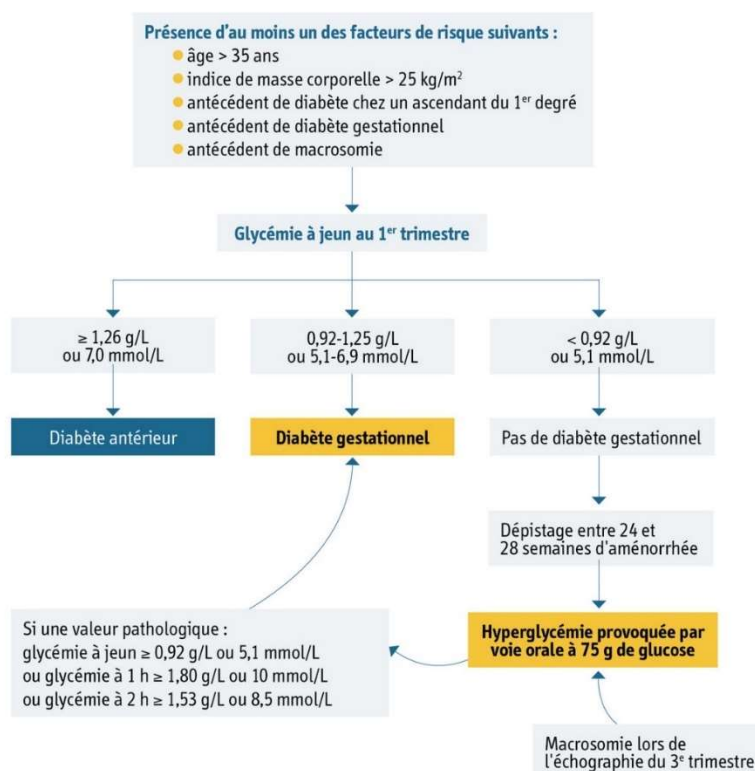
Présence d'au moins un des facteurs de risque suivants :
- âge > 35 ans
- indice de masse corporelle > 25 kg/m$^2$
- antécédent de diabète chez un ascendant du 1$^{er}$ degré
- antécédent de diabète gestationnel
- antécédent de macrosomie

Glycémie à jeun au 1$^{er}$ trimestre

≥ 1,26 g/L ou 7,0 mmol/L

0,92-1,25 g/L ou 5,1-6,9 mmol/L

< 0,92 g/L ou 5,1 mmol/L

Diabète antérieur

Diabète gestationnel

Pas de diabète gestationnel

Dépistage entre 24 et 28 semaines d'aménorrhée

Si une valeur pathologique :
glycémie à jeun ≥ 0,92 g/L ou 5,1 mmol/L
ou glycémie à 1 h ≥ 1,80 g/L ou 10 mmol/L
ou glycémie à 2 h ≥ 1,53 g/L ou 8,5 mmol/L

Hyperglycémie provoquée par voie orale à 75 g de glucose

Macrosomie lors de l'échographie du 3$^{e}$ trimestre